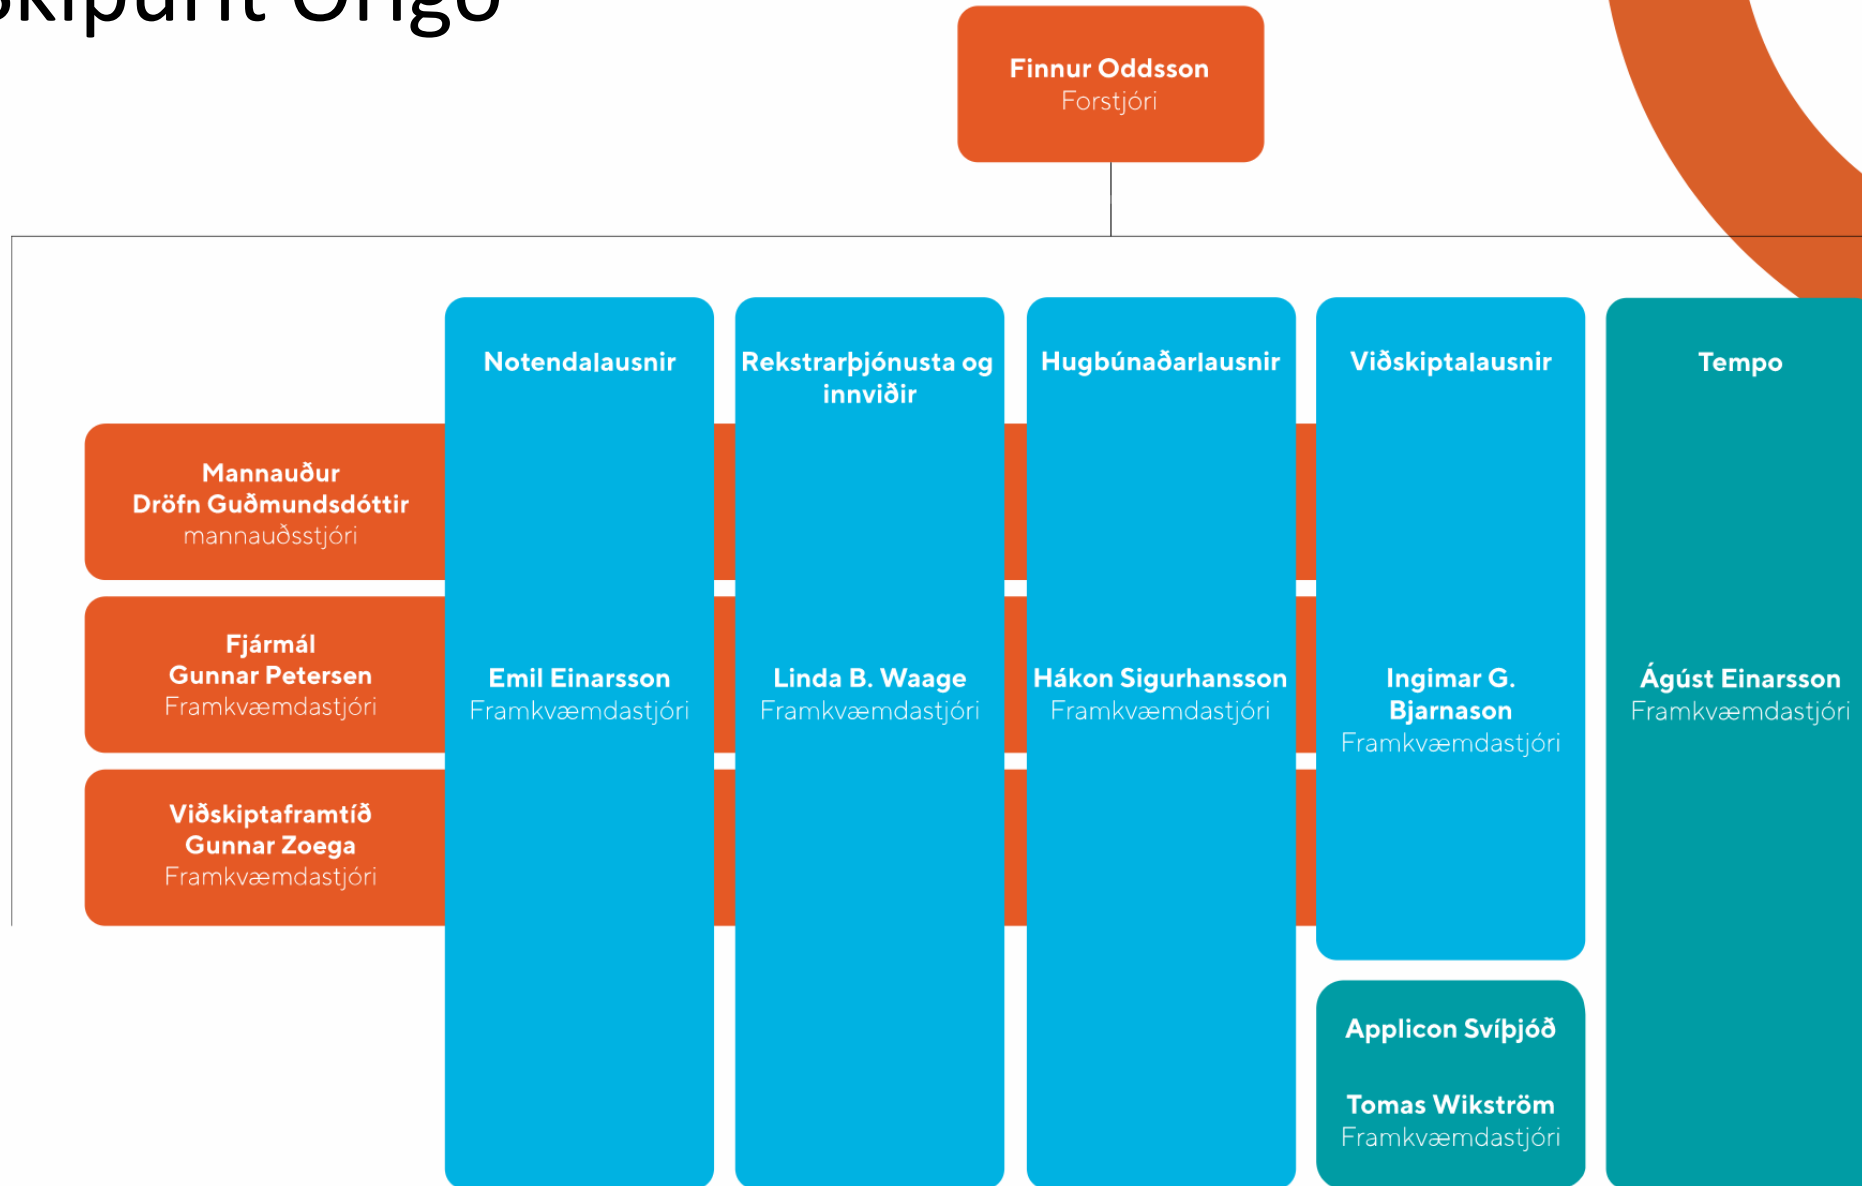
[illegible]kipurit Origo

Finnur Oddsson
Forstjóri

Notendalausnir

Rekstrarþjónusta og innviðir

Hugbúnaðarlausnir

Viðskiptalausnir

Tempo

Mannauður
Dröfn Guðmundsdóttir
mannauðsstjóri

Fjármál
Gunnar Petersen
Framkvæmdastjóri

Viðskiptaframtíð
Gunnar Zoega
Framkvæmdastjóri

Emil Einarsson
Framkvæmdastjóri

Linda B. Waage
Framkvæmdastjóri

Hákon Sigurhansson
Framkvæmdastjóri

Ingimar G. Bjarnason
Framkvæmdastjóri

Ágúst Einarsson
Framkvæmdastjóri

Applicon Svíþjóð

Tomas Wikström
Framkvæmdastjóri